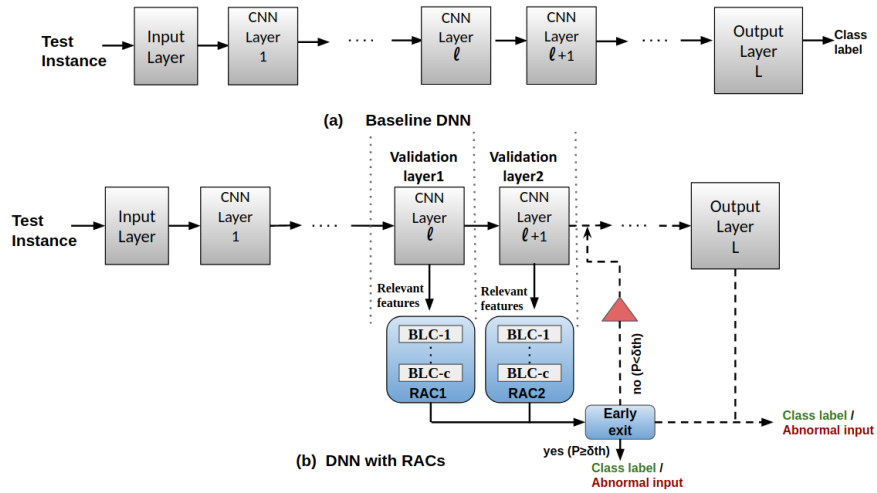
Test Instance

Input Layer

CNN Layer 1

....

CNN Layer $\ell$

CNN Layer $\ell$+1

....

Output Layer L

Class label

(a) Baseline DNN

Validation layer1

Validation layer2

Test Instance

Input Layer

CNN Layer 1

....

CNN Layer $\ell$

CNN Layer $\ell$+1

....

Output Layer L

Relevant features

Relevant features

BLC-1
:
BLC-c
RAC1

BLC-1
:
BLC-c
RAC2

no (P<δth)

Early exit

yes (P≥δth)

Class label / Abnormal input

Class label / Abnormal input

(b) DNN with RACs